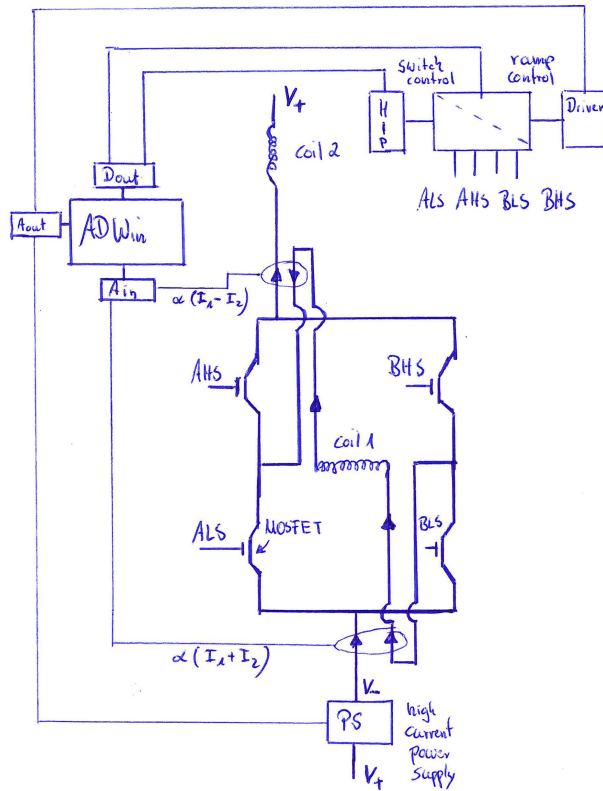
switch control

ramp control

H I P

Driver

$V_+$

coil 2

ALS AHS BLS BHS

Dout

Aout

ADWin

Ain

$\alpha(I_1 - I_2)$

AHS

BHS

coil 1

ALS

MOSFET

BLS

$\alpha(I_1 + I_2)$

$V_-$

PS

high current power supply

$V_+$